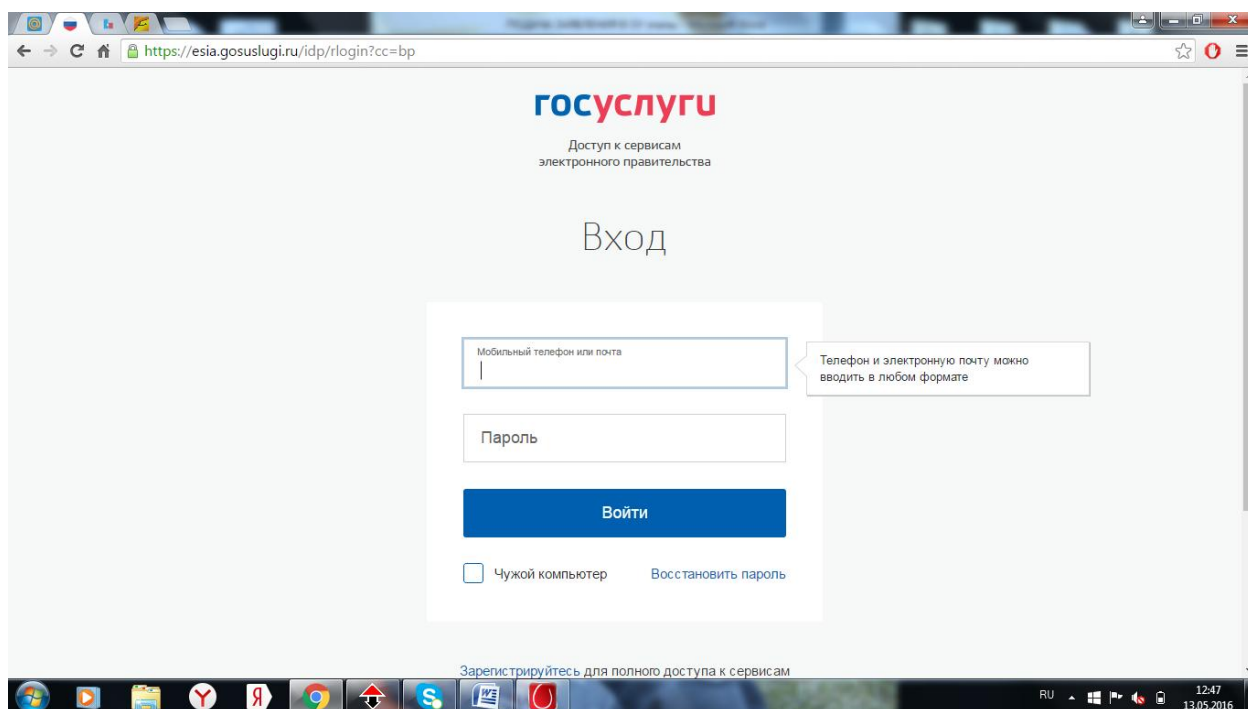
https://esia.gosuslugi.ru/idp/rlogin?cc=bp

госуслуги

Доступ к сервисам электронного правительства

Вход

Мобильный телефон или почта

Телефон и электронную почту можно вводить в любом формате

Пароль

Войти

Чужой компьютер

Восстановить пароль

Зарегистрируйтесь для полного доступа к сервисам

RU

12:47
13.05.2016